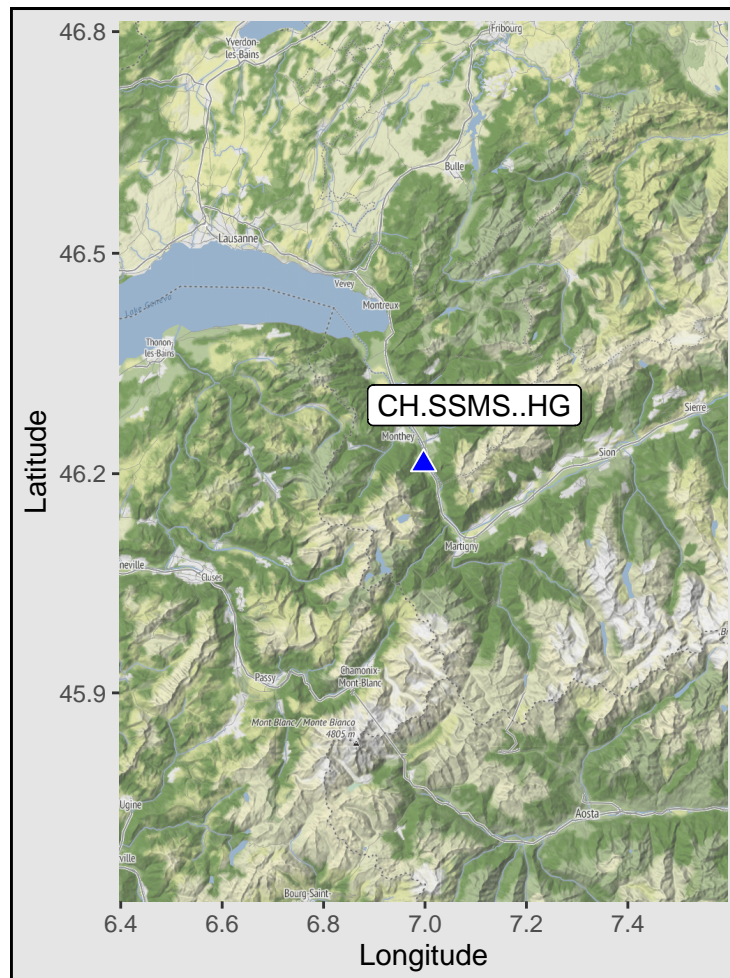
46.8
46.5
46.2
45.9
Latitude
Yverdon-les-Bains
Fribourg
Bulle
Lausanne
Vevey
Montreux
Lake Geneva
Thonon-les-Bains
CH.SSMS..HG
Monthey
Sierre
Sion
Martigny
neville
Cluses
Passy
Chamonix-Mont-Blanc
Mont Blanc / Monte Bianco 4805 m
Aosta
Ugine
ville
Bourg Saint
6.4
6.6
6.8
7.0
7.2
7.4
Longitude